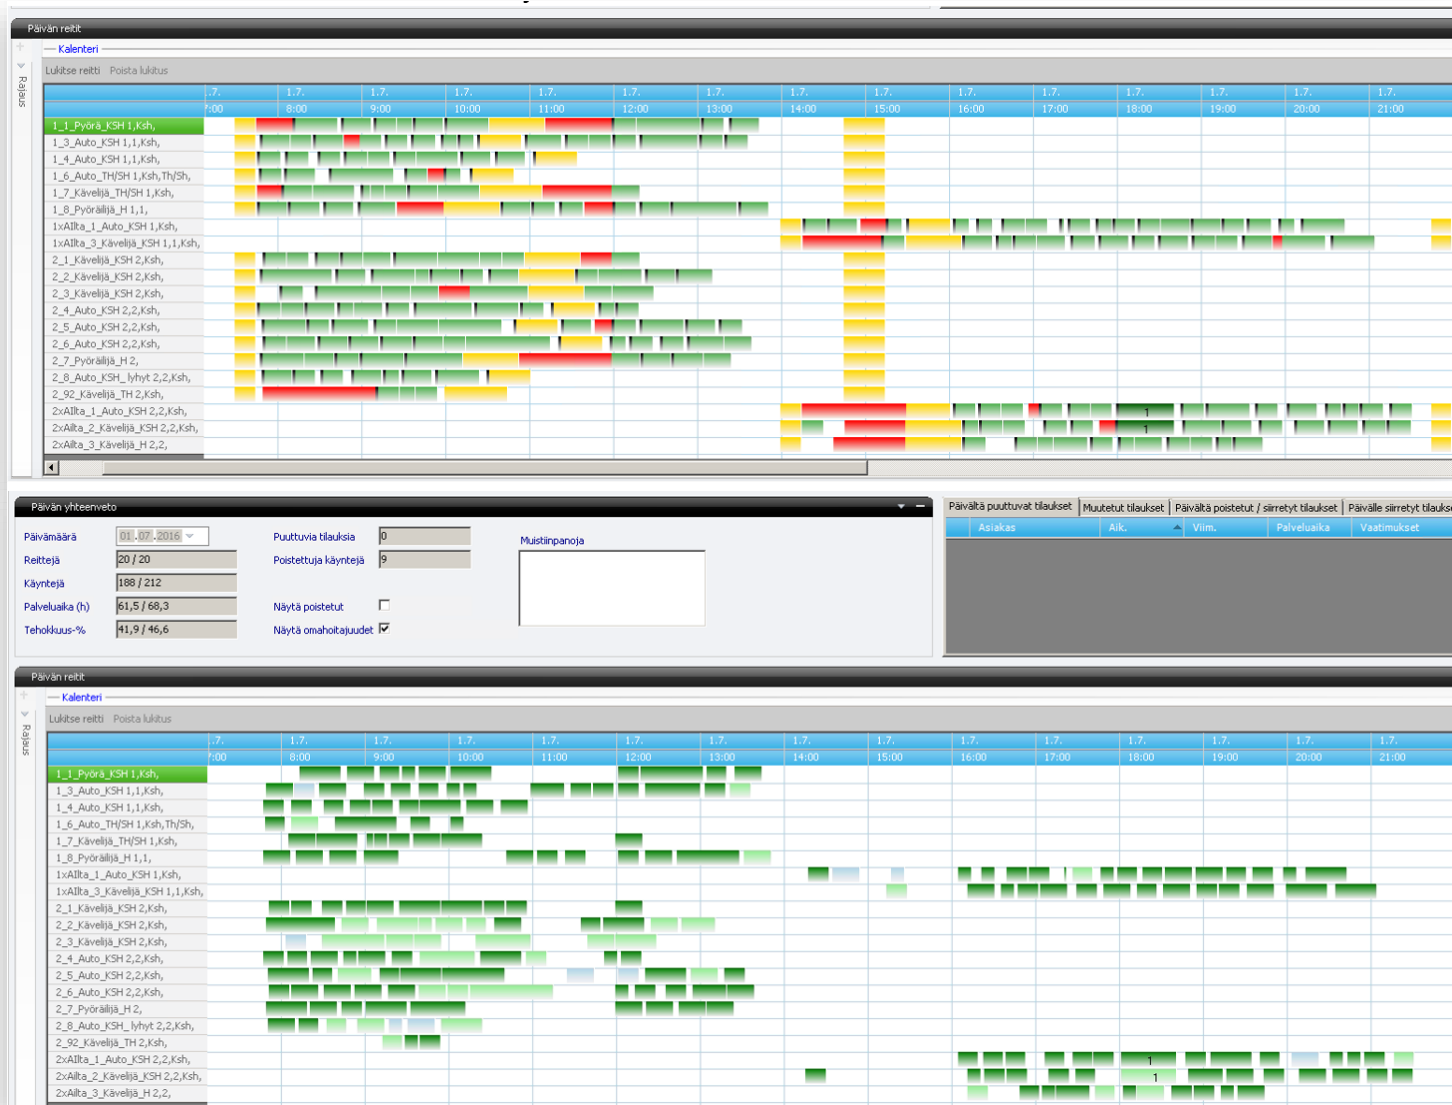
Päivän reitit

Kalenteri

Lukitse reitti Poista lukitus

Rajaus

| | 1.7. 7:00 | 1.7. 8:00 | 1.7. 9:00 | 1.7. 10:00 | 1.7. 11:00 | 1.7. 12:00 | 1.7. 13:00 | 1.7. 14:00 | 1.7. 15:00 | 1.7. 16:00 | 1.7. 17:00 | 1.7. 18:00 | 1.7. 19:00 | 1.7. 20:00 | 1.7. 21:00 |
|---|---|---|---|---|---|---|---|---|---|---|---|---|---|---|---|

1_1_Pyörä_KSH 1,Ksh,
1_3_Auto_KSH 1,1,Ksh,
1_4_Auto_KSH 1,1,Ksh,
1_6_Auto_TH/SH 1,Ksh,Th/Sh,
1_7_Kävelijä_TH/SH 1,Ksh,
1_8_Pyöräilijä_H 1,1,
1xAllta_1_Auto_KSH 1,Ksh,
1xAllta_3_Kävelijä_KSH 1,1,Ksh,
2_1_Kävelijä_KSH 2,Ksh,
2_2_Kävelijä_KSH 2,Ksh,
2_3_Kävelijä_KSH 2,Ksh,
2_4_Auto_KSH 2,2,Ksh,
2_5_Auto_KSH 2,2,Ksh,
2_6_Auto_KSH 2,2,Ksh,
2_7_Pyöräilijä_H 2,
2_8_Auto_KSH_ lyhyt 2,2,Ksh,
2_92_Kävelijä_TH 2,Ksh,
2xAllta_1_Auto_KSH 2,2,Ksh,
2xAilta_2_Kävelijä_KSH 2,2,Ksh,
2xAilta_3_Kävelijä_H 2,2,

1
1

Päivän yhteenveto

Päivämäärä 01.07.2016
Reittejä 20 / 20
Käyntejä 188 / 212
Palveluaika (h) 61,5 / 68,3
Tehokkuus-% 41,9 / 46,6

Puuttuvia tilauksia 0
Poistettuja käyntejä 9
Näytä poistetut
Näytä omahoitajuudet

Muistiinpanoja

Päivältä puuttuvat tilaukset | Muutetut tilaukset | Päivältä poistetut / siirretyt tilaukset | Päivälle siirretyt tilaukse

| Asiakas | Aik. | Viim. | Palveluaika | Vaatimukset |
|---|---|---|---|---|

Päivän reitit

Kalenteri

Lukitse reitti Poista lukitus

Rajaus

| | 1.7. 7:00 | 1.7. 8:00 | 1.7. 9:00 | 1.7. 10:00 | 1.7. 11:00 | 1.7. 12:00 | 1.7. 13:00 | 1.7. 14:00 | 1.7. 15:00 | 1.7. 16:00 | 1.7. 17:00 | 1.7. 18:00 | 1.7. 19:00 | 1.7. 20:00 | 1.7. 21:00 |
|---|---|---|---|---|---|---|---|---|---|---|---|---|---|---|---|

1_1_Pyörä_KSH 1,Ksh,
1_3_Auto_KSH 1,1,Ksh,
1_4_Auto_KSH 1,1,Ksh,
1_6_Auto_TH/SH 1,Ksh,Th/Sh,
1_7_Kävelijä_TH/SH 1,Ksh,
1_8_Pyöräilijä_H 1,1,
1xAllta_1_Auto_KSH 1,Ksh,
1xAllta_3_Kävelijä_KSH 1,1,Ksh,
2_1_Kävelijä_KSH 2,Ksh,
2_2_Kävelijä_KSH 2,Ksh,
2_3_Kävelijä_KSH 2,Ksh,
2_4_Auto_KSH 2,2,Ksh,
2_5_Auto_KSH 2,2,Ksh,
2_6_Auto_KSH 2,2,Ksh,
2_7_Pyöräilijä_H 2,
2_8_Auto_KSH_ lyhyt 2,2,Ksh,
2_92_Kävelijä_TH 2,Ksh,
2xAllta_1_Auto_KSH 2,2,Ksh,
2xAilta_2_Kävelijä_KSH 2,2,Ksh,
2xAilta_3_Kävelijä_H 2,2,

1
1